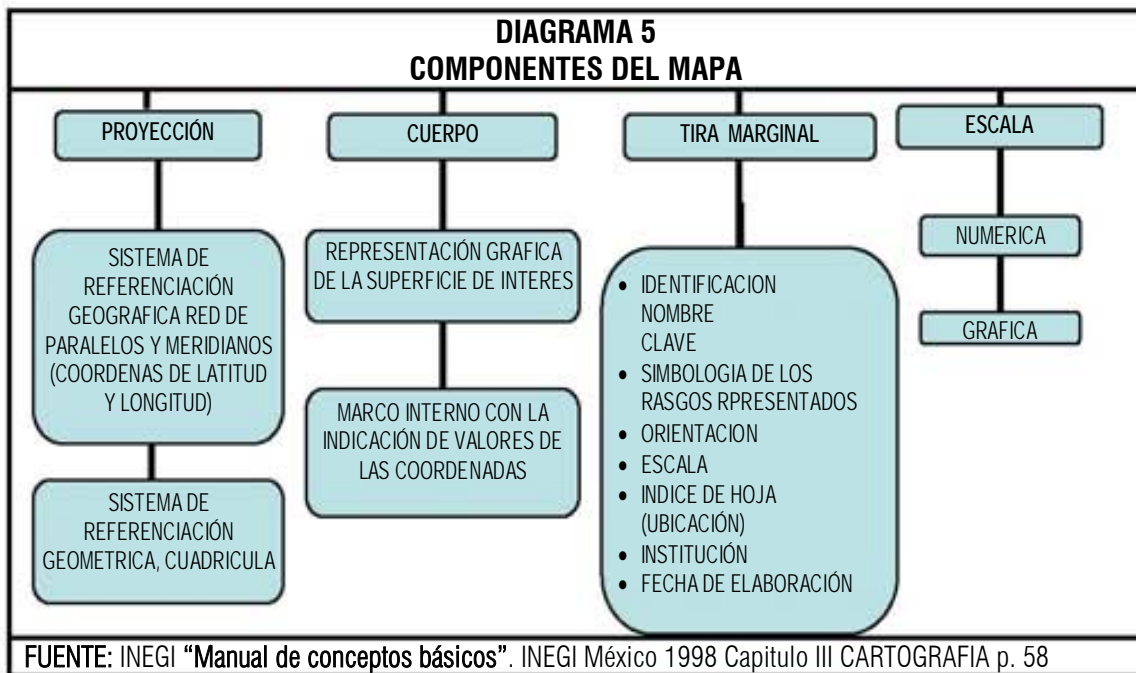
DIAGRAMA 5
COMPONENTES DEL MAPA

PROYECCIÓN

SISTEMA DE REFERENCIACIÓN GEOGRAFICA RED DE PARALELOS Y MERIDIANOS (COORDENAS DE LATITUD Y LONGITUD)

SISTEMA DE REFERENCIACIÓN GEOMETRICA, CUADRICULA

CUERPO

REPRESENTACIÓN GRAFICA DE LA SUPERFICIE DE INTERES

MARCO INTERNO CON LA INDICACIÓN DE VALORES DE LAS COORDENADAS

TIRA MARGINAL

- IDENTIFICACION NOMBRE CLAVE
- SIMBOLOGIA DE LOS RASGOS RPRESENTADOS
- ORIENTACION
- ESCALA
- INDICE DE HOJA (UBICACIÓN)
- INSTITUCIÓN
- FECHA DE ELABORACIÓN

ESCALA

NUMERICA

GRAFICA

FUENTE: INEGI "Manual de conceptos básicos". INEGI México 1998 Capitulo III CARTOGRAFIA p. 58